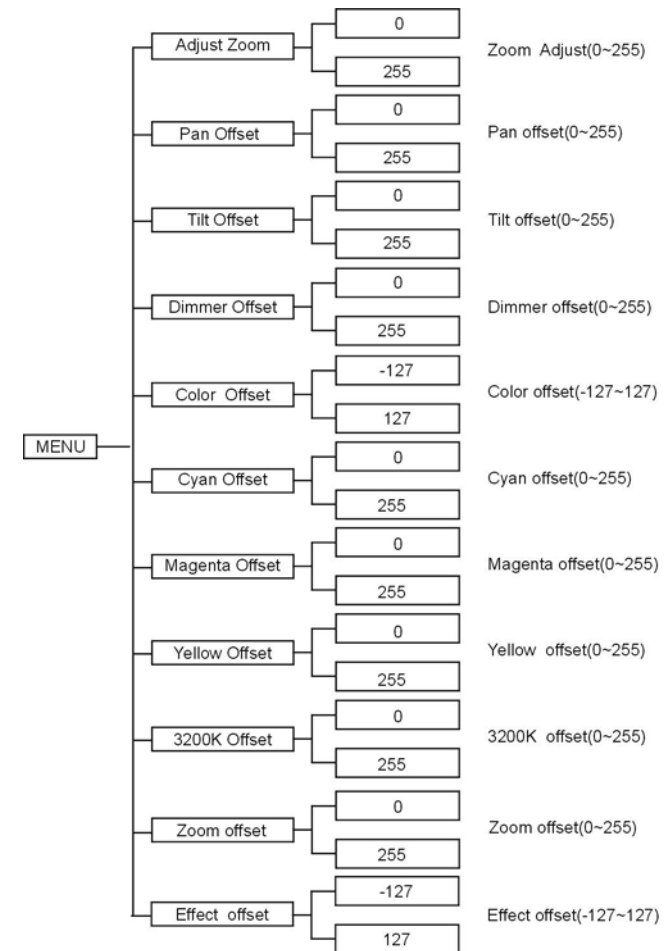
MENU

Adjust Zoom
0
255
Zoom Adjust(0~255)

Pan Offset
0
255
Pan offset(0~255)

Tilt Offset
0
255
Tilt offset(0~255)

Dimmer Offset
0
255
Dimmer offset(0~255)

Color Offset
-127
127
Color offset(-127~127)

Cyan Offset
0
255
Cyan offset(0~255)

Magenta Offset
0
255
Magenta offset(0~255)

Yellow Offset
0
255
Yellow offset(0~255)

3200K Offset
0
255
3200K offset(0~255)

Zoom offset
0
255
Zoom offset(0~255)

Effect offset
-127
127
Effect offset(-127~127)